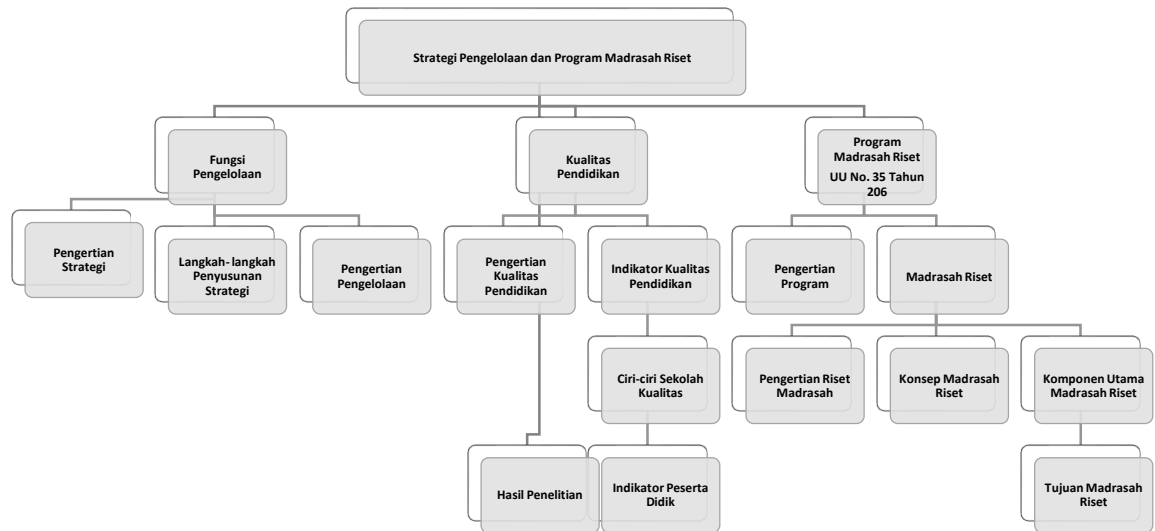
Strategi Pengelolaan dan Program Madrasah Riset

Fungsi Pengelolaan

Kualitas Pendidikan

Program Madrasah Riset UU No. 35 Tahun 206

Pengertian Strategi

Langkah- langkah Penyusunan Strategi

Pengertian Pengelolaan

Pengertian Kualitas Pendidikan

Indikator Kualitas Pendidikan

Pengertian Program

Madrasah Riset

Ciri-ciri Sekolah Kualitas

Pengertian Riset Madrasah

Konsep Madrasah Riset

Komponen Utama Madrasah Riset

Hasil Penelitian

Indikator Peserta Didik

Tujuan Madrasah Riset